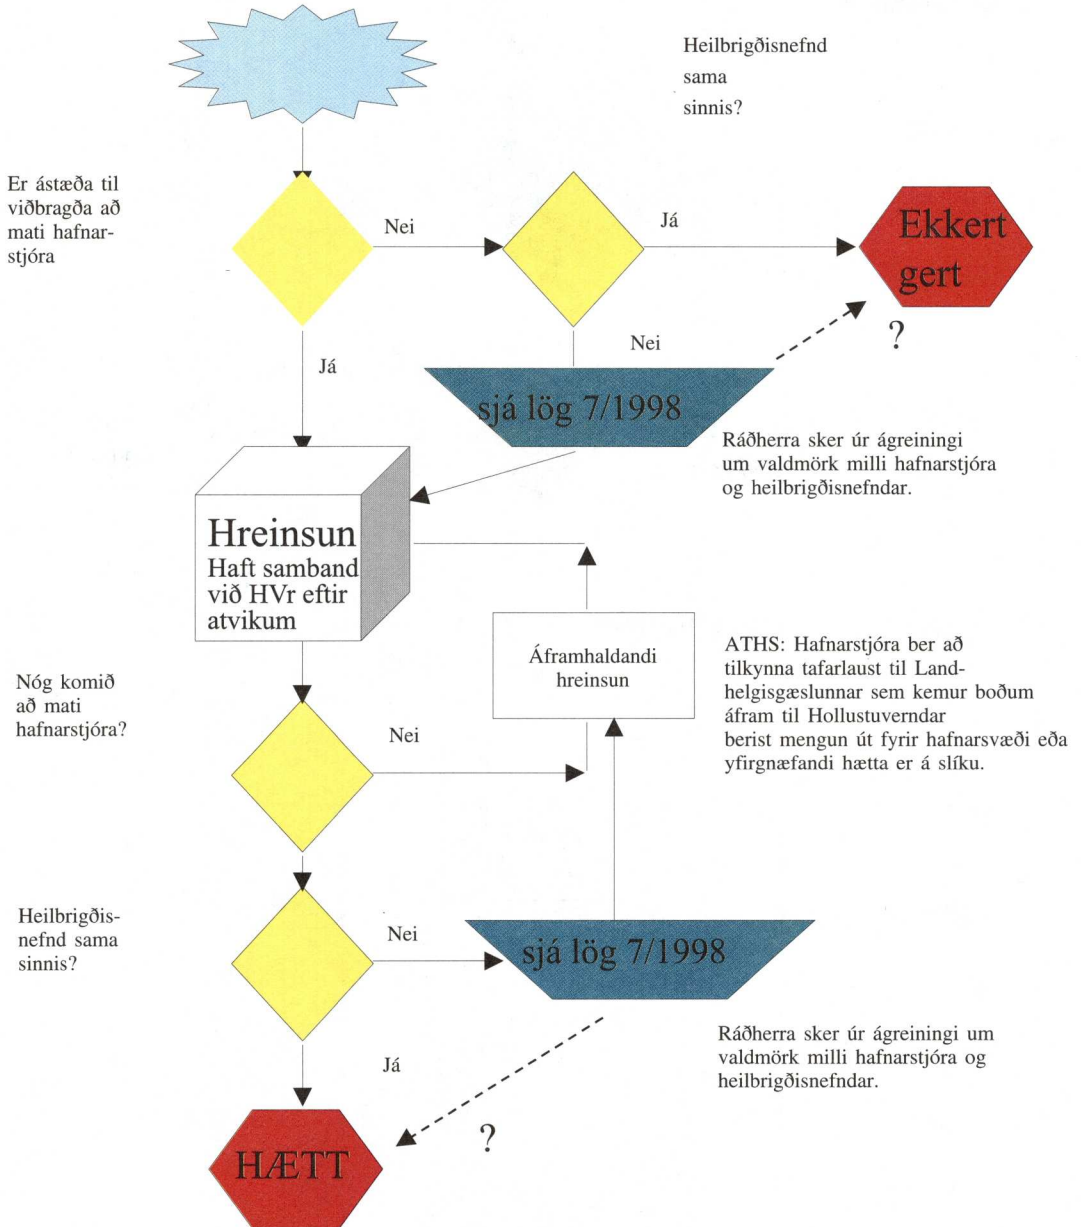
Heilbrigðisnefnd sama sinnis?

Er ástæða til viðbragða að mati hafnarstjóra

Nei

Já

Ekkert gert

Nei

?

Já

sjá lög 7/1998

Ráðherra sker úr ágreiningi um valdmörk milli hafnarstjóra og heilbrigðisnefndar.

Hreinsun
Haft samband við HVr eftir atvikum

Áframhaldandi hreinsun

ATHS: Hafnarstjóra ber að tilkynna tafarlaust til Landhelgisgæslunnar sem kemur boðum áfram til Hollustuverndar berist mengun út fyrir hafnarsvæði eða yfirgnæfandi hætta er á slíku.

Nóg komið að mati hafnarstjóra?

Nei

Heilbrigðisnefnd sama sinnis?

Nei

sjá lög 7/1998

Ráðherra sker úr ágreiningi um valdmörk milli hafnarstjóra og heilbrigðisnefndar.

Já

?

HÆTT